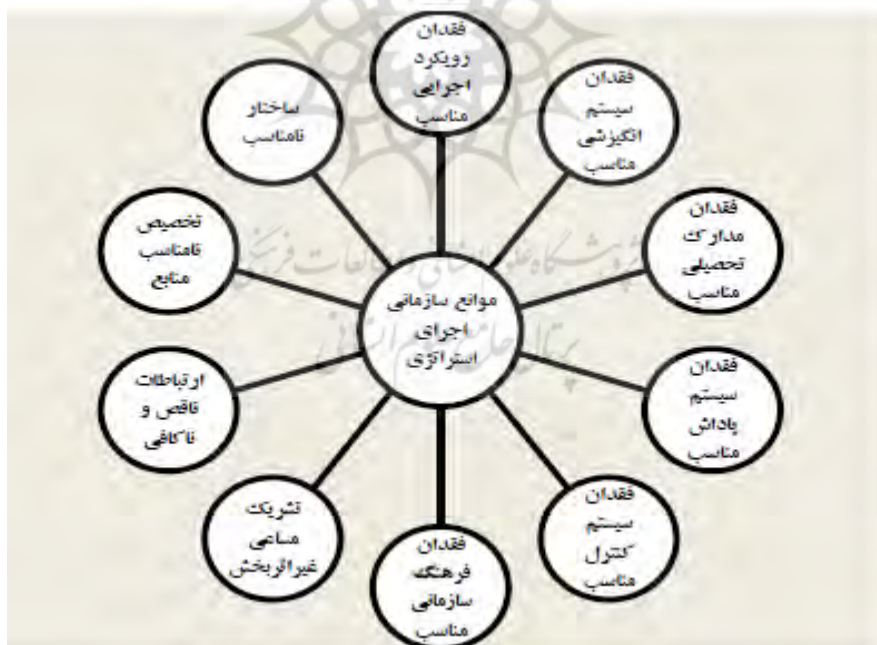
موانع سازمانی اجرای استراتژی

فقدان رویکرد اجرایی مناسب

فقدان سیستم انگیزشی مناسب

فقدان مدارک تحصیلی مناسب

فقدان سیستم پاداش مناسب

فقدان سیستم کنترل مناسب

فقدان فرهنگ سازمانی مناسب

تشریک مساعی غیراثربخش

ارتباطات ناقص و ناکافی

تخصیص نامناسب منابع

ساختار نامناسب

پژوهشگاه علوم انسانی و مطالعات فرهنگی
پرتال جامع علوم انسانی